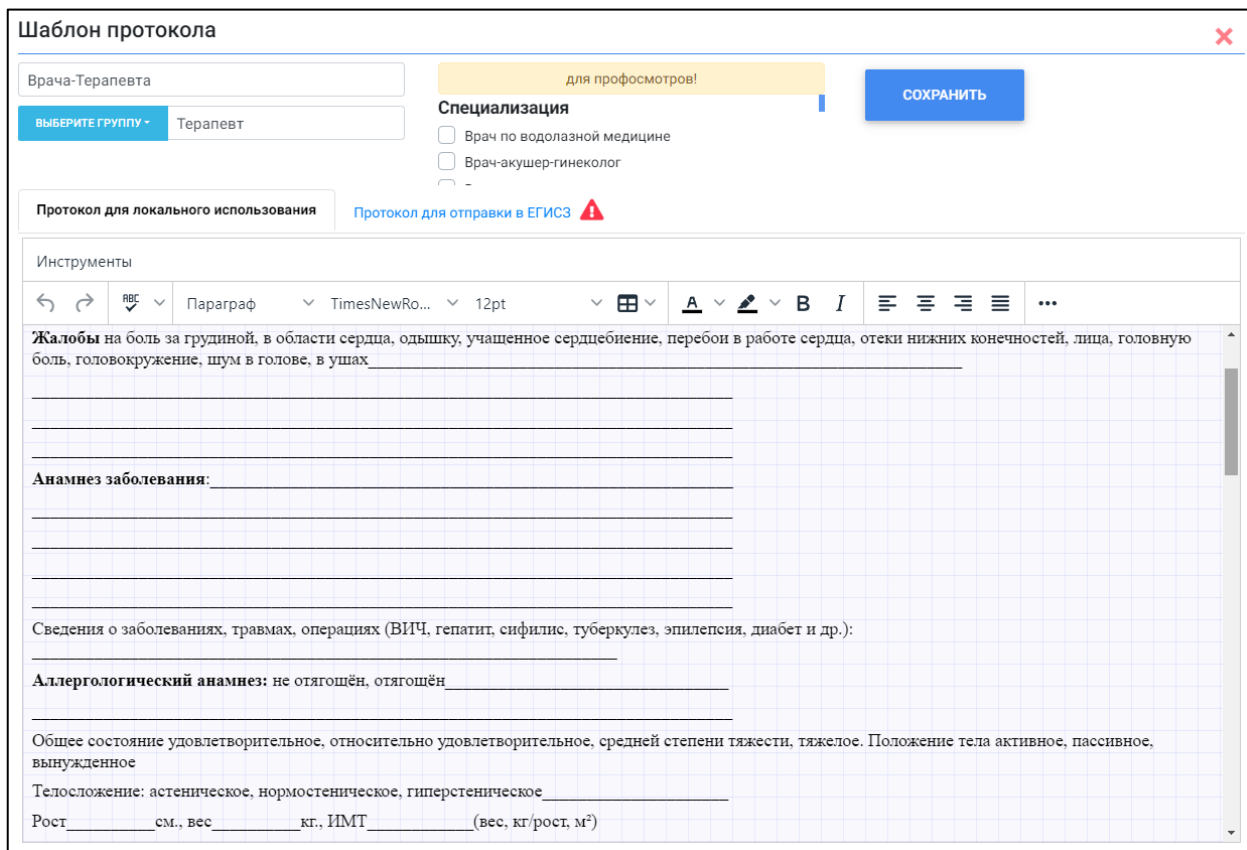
Шаблон протокола

Врача-Терапевта

ВЫБЕРИТЕ ГРУППУ

Терапевт

для профосмотров!

Специализация

Врач по водолазной медицине

Врач-акушер-гинеколог

СОХРАНИТЬ

Протокол для локального использования

Протокол для отправки в ЕГИСЗ

Инструменты

Параграф

TimesNewRo...

12pt

B

I

...

**Жалобы** на боль за грудиной, в области сердца, одышку, учащенное сердцебиение, перебои в работе сердца, отеки нижних конечностей, лица, головную боль, головокружение, шум в голове, в ушах_______________________________________________

_______________________________________________

_______________________________________________

_______________________________________________

**Анамнез заболевания**:_______________________________________________

_______________________________________________

_______________________________________________

_______________________________________________

_______________________________________________

Сведения о заболеваниях, травмах, операциях (ВИЧ, гепатит, сифилис, туберкулез, эпилепсия, диабет и др.):

_______________________________________________

**Аллергологический анамнез:** не отягощён, отягощён_______________________________

_______________________________________________

Общее состояние удовлетворительное, относительно удовлетворительное, средней степени тяжести, тяжелое. Положение тела активное, пассивное, вынужденное

Телосложение: астеническое, нормостеническое, гиперстеническое____________________

Рост__________см., вес__________кг., ИМТ____________(вес, кг/рост, м$^2$)